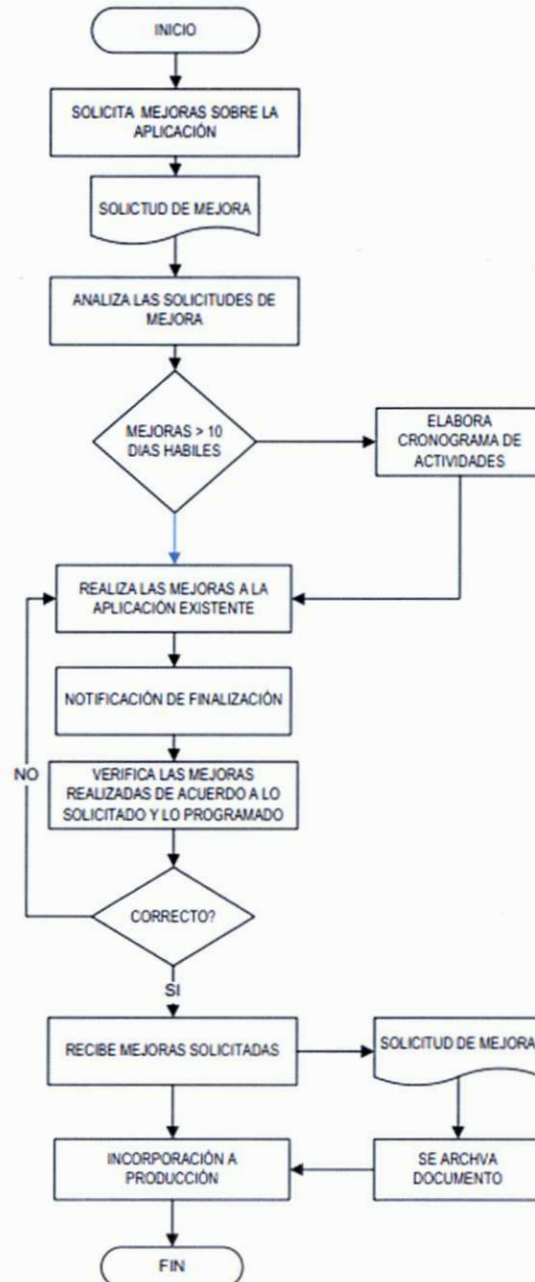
INICIO

SOLICITA MEJORAS SOBRE LA APLICACIÓN

SOLICTUD DE MEJORA

ANALIZA LAS SOLICITUDES DE MEJORA

MEJORAS > 10 DIAS HABILES

ELABORA CRONOGRAMA DE ACTIVIDADES

REALIZA LAS MEJORAS A LA APLICACIÓN EXISTENTE

NOTIFICACIÓN DE FINALIZACIÓN

NO

VERIFICA LAS MEJORAS REALIZADAS DE ACUERDO A LO SOLICITADO Y LO PROGRAMADO

CORRECTO?

SI

RECIBE MEJORAS SOLICITADAS

SOLICITUD DE MEJORA

INCORPORACIÓN A PRODUCCIÓN

SE ARCHVA DOCUMENTO

FIN